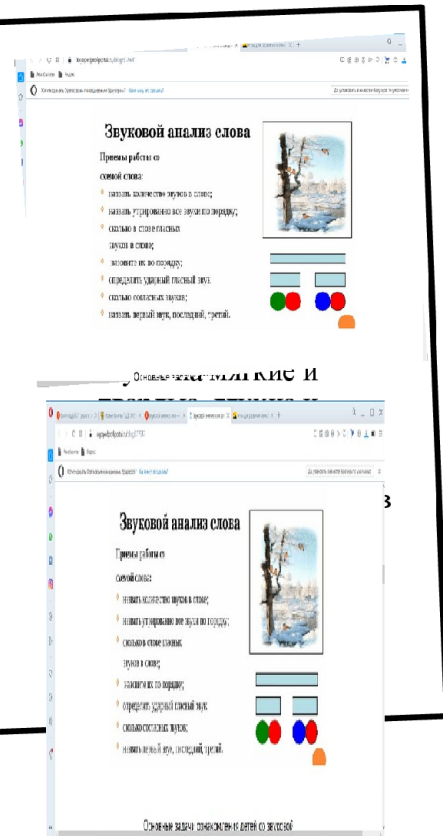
Звуковой анализ слова

Приемы работы со

схемой слова:

назвать количество звуков в слове;

назвать утрированно все звуки по порядку;

сколько в слове гласных звуков в слове;

назовите их по порядку;

определите ударный гласный звук;

сколько согласных звуков;

назвать первый звук, последний, третий.

Основные задачи

мягкие и

Звуковой анализ слова

Приемы работы со

схемой слова:

назвать количество звуков в слове;

назвать утрированно все звуки по порядку;

сколько в слове гласных звуков в слове;

назовите их по порядку;

определите ударный гласный звук;

сколько согласных звуков;

назвать первый звук, последний, третий.

Основные задачи ознакомления детей со звуковой